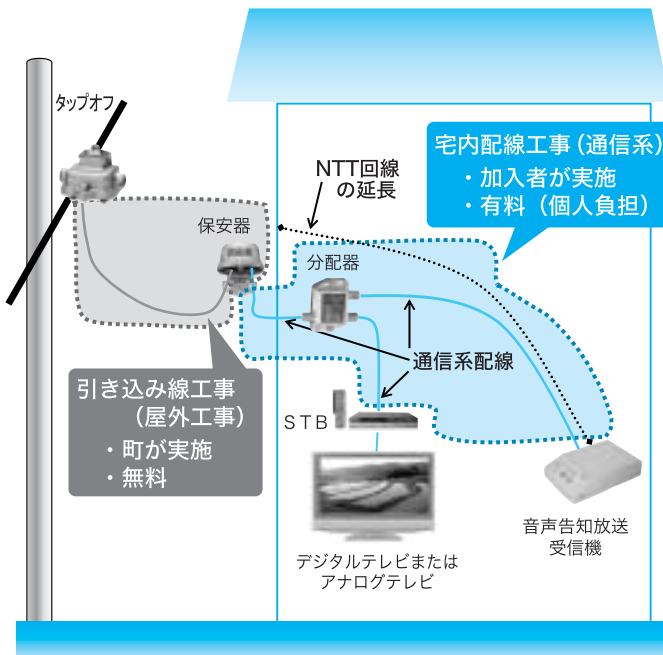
タップオフ

保安器

NTT回線の延長

宅内配線工事（通信系）
・加入者が実施
・有料（個人負担）

分配器

通信系配線

引き込み線工事（屋外工事）
・町が実施
・無料

STB

デジタルテレビまたはアナログテレビ

音声告知放送受信機